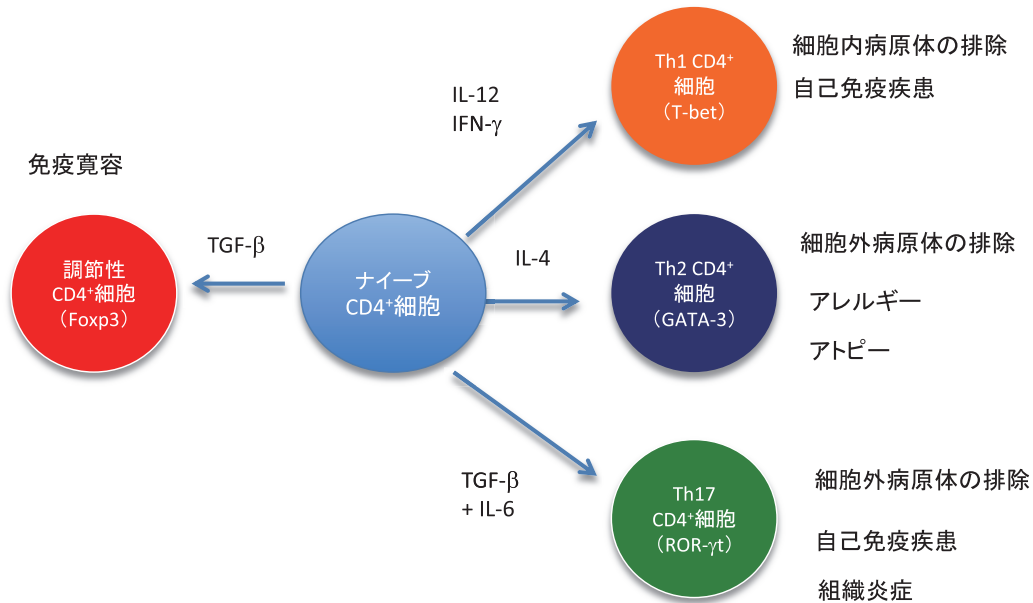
細胞内病原体の排除

自己免疫疾患

Th1 $CD4^+$ 細胞 （T-bet）

IL-12
IFN-$\gamma$

免疫寛容

TGF-$\beta$

調節性 $CD4^+$細胞 （Foxp3）

ナイーブ $CD4^+$細胞

IL-4

Th2 $CD4^+$ 細胞 （GATA-3）

細胞外病原体の排除

アレルギー

アトピー

TGF-$\beta$
+ IL-6

Th17 $CD4^+$細胞 （ROR-$\gamma$t）

細胞外病原体の排除

自己免疫疾患

組織炎症